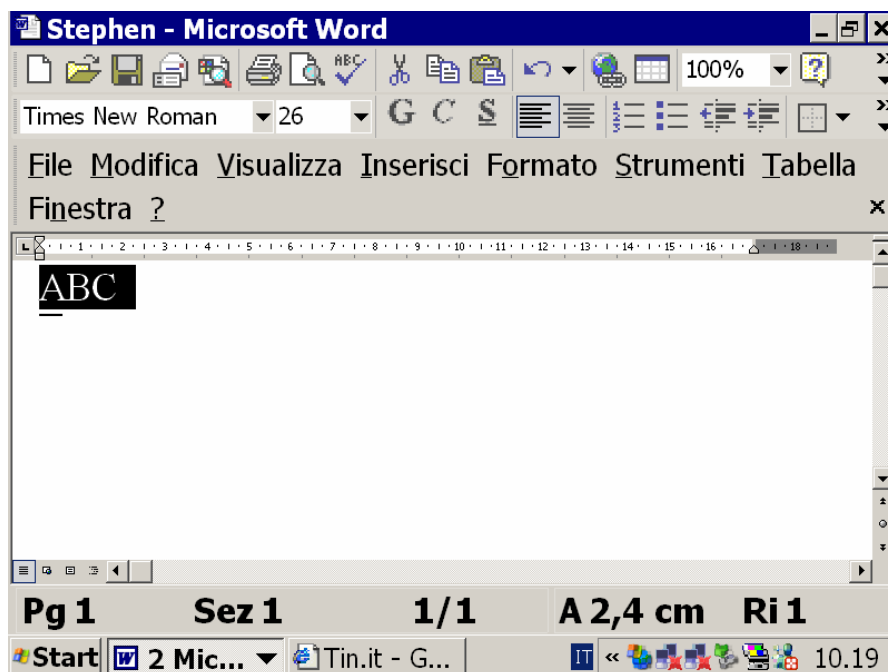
Stephen - Microsoft Word

100%

Times New Roman 26 G C S

File Modifica Visualizza Inserisci Formato Strumenti Tabella Finestra ?

1 2 3 4 5 6 7 8 9 10 11 12 13 14 15 16 18

ABC

Pg 1 Sez 1 1/1 A 2,4 cm Ri 1

Start 2 Mic... Tin.it - G... IT 10.19